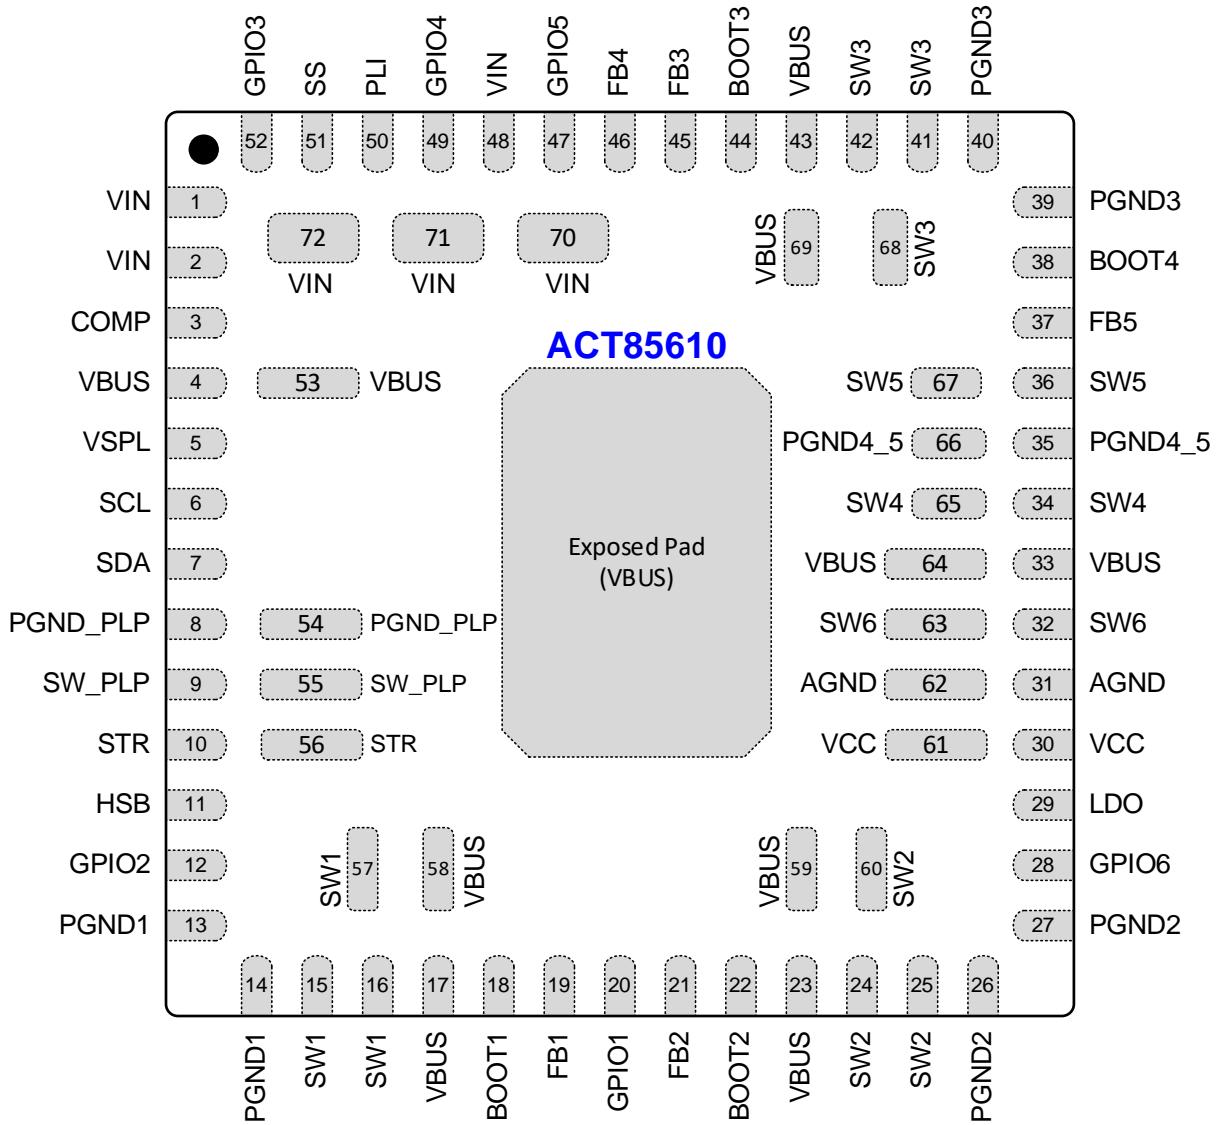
GPIO3 SS PLI GPIO4 VIN GPIO5 FB4 FB3 BOOT3 VBUS SW3 SW3 PGND3

52 51 50 49 48 47 46 45 44 43 42 41 40

VIN 1
VIN 2
COMP 3
VBUS 4
VSPL 5
SCL 6
SDA 7
PGND_PLP 8
SW_PLP 9
STR 10
HSB 11
GPIO2 12
PGND1 13

72 VIN
71 VIN
70 VIN
VBUS 69
68 SW3

ACT85610

53 VBUS
54 PGND_PLP
55 SW_PLP
56 STR

Exposed Pad (VBUS)

SW5 67
PGND4_5 66
SW4 65
VBUS 64
SW6 63
AGND 62
VCC 61

SW1 57
58 VBUS
VBUS 59
60 SW2

39 PGND3
38 BOOT4
37 FB5
36 SW5
35 PGND4_5
34 SW4
33 VBUS
32 SW6
31 AGND
30 VCC
29 LDO
28 GPIO6
27 PGND2

14 15 16 17 18 19 20 21 22 23 24 25 26

PGND1 SW1 SW1 VBUS BOOT1 FB1 GPIO1 FB2 BOOT2 VBUS SW2 SW2 PGND2